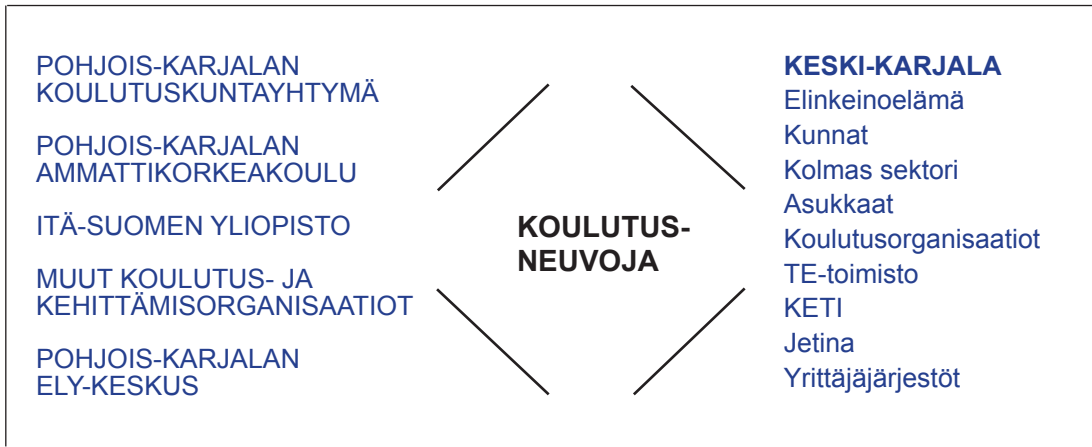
POHJOIS-KARJALAN KOULUTUSKUNTAYHTYMÄ

POHJOIS-KARJALAN AMMATTIKORKEAKOULU

ITÄ-SUOMEN YLIOPISTO

MUUT KOULUTUS- JA KEHITTÄMISORGANISAATIOT

POHJOIS-KARJALAN ELY-KESKUS

KOULUTUS-NEUVOJA

KESKI-KARJALA
Elinkeinoelämä
Kunnat
Kolmas sektori
Asukkaat
Koulutusorganisaatiot
TE-toimisto
KETI
Jetina
Yrittäjäjärjestöt